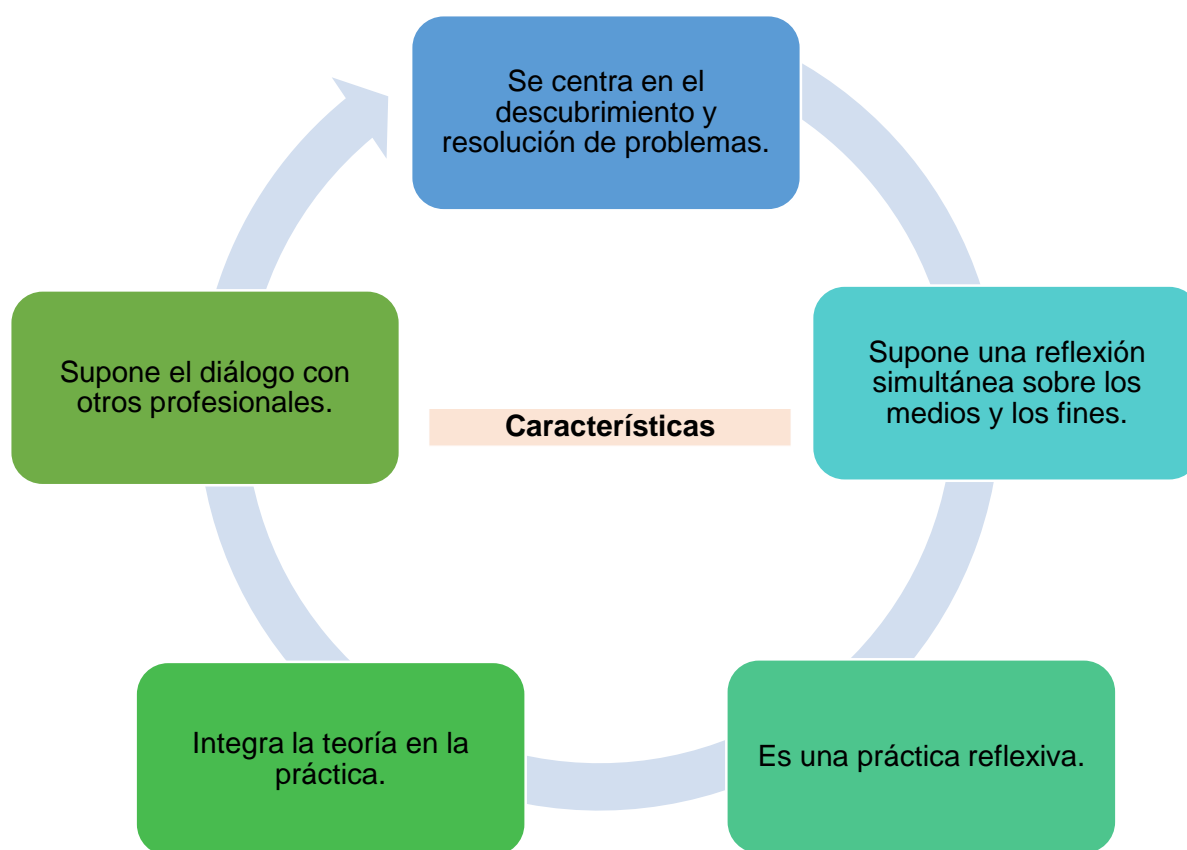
Se centra en el descubrimiento y resolución de problemas.

Supone una reflexión simultánea sobre los medios y los fines.

Es una práctica reflexiva.

Integra la teoría en la práctica.

Supone el diálogo con otros profesionales.

Características